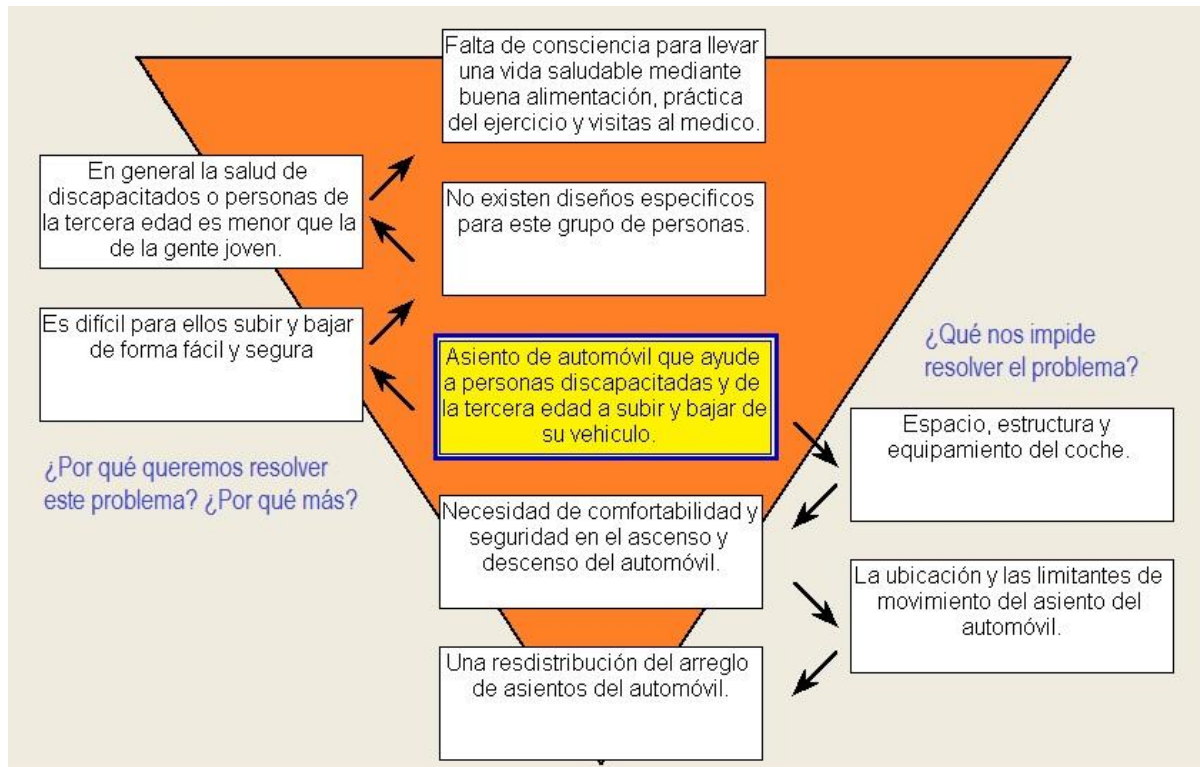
Falta de consciencia para llevar una vida saludable mediante buena alimentación, práctica del ejercicio y visitas al medico.

En general la salud de discapacitados o personas de la tercera edad es menor que la de la gente joven.

No existen diseños especificos para este grupo de personas.

Es difícil para ellos subir y bajar de forma fácil y segura

¿Qué nos impide resolver el problema?

Asiento de automóvil que ayude a personas discapacitadas y de la tercera edad a subir y bajar de su vehiculo.

Espacio, estructura y equipamiento del coche.

¿Por qué queremos resolver este problema? ¿Por qué más?

Necesidad de comfortabilidad y seguridad en el ascenso y descenso del automóvil.

La ubicación y las limitantes de movimiento del asiento del automóvil.

Una resdistribución del arreglo de asientos del automóvil.